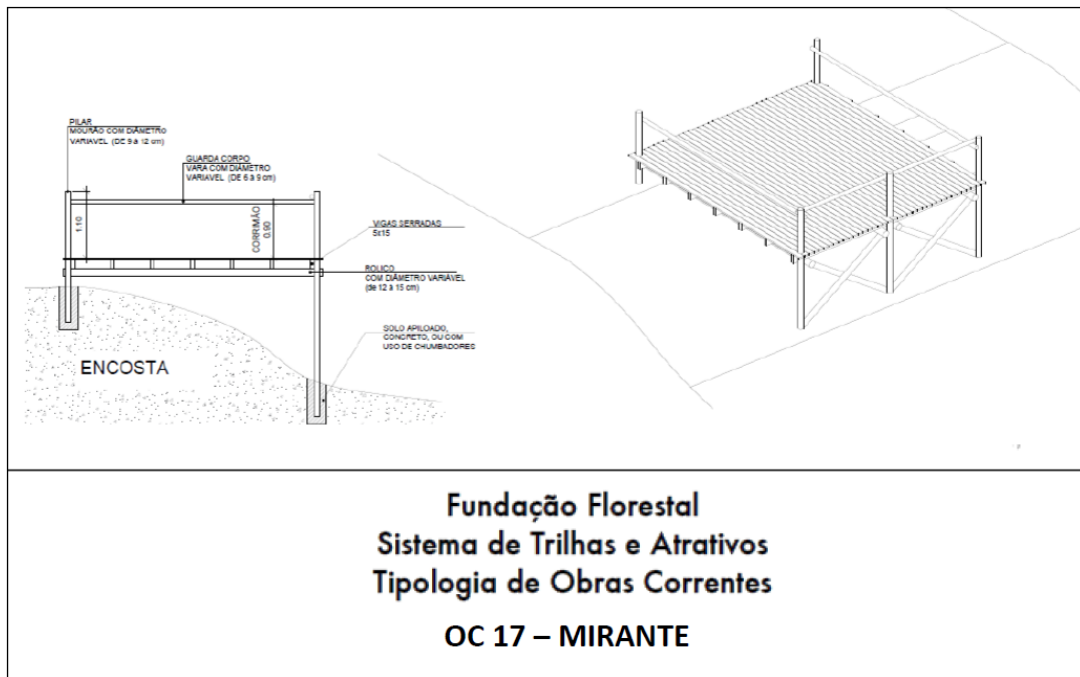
PILAR
MOURÃO COM DIÂMETRO
VARIAVEL (DE 9 à 12 cm)

GUARDA CORPO
VARA COM DIÂMETRO
VARIAVEL (DE 6 à 9 cm)

1.10

CORRIMÃO
0.90

VIGAS SERRADAS
5x15

ROLIÇO
COM DIÂMETRO VARIÁVEL
(de 12 à 15 cm)

SOLO APILOADO,
CONCRETO, OU COM
USO DE CHUMBADORES

ENCOSTA

Fundação Florestal
Sistema de Trilhas e Atrativos
Tipologia de Obras Correntes

OC 17 – MIRANTE